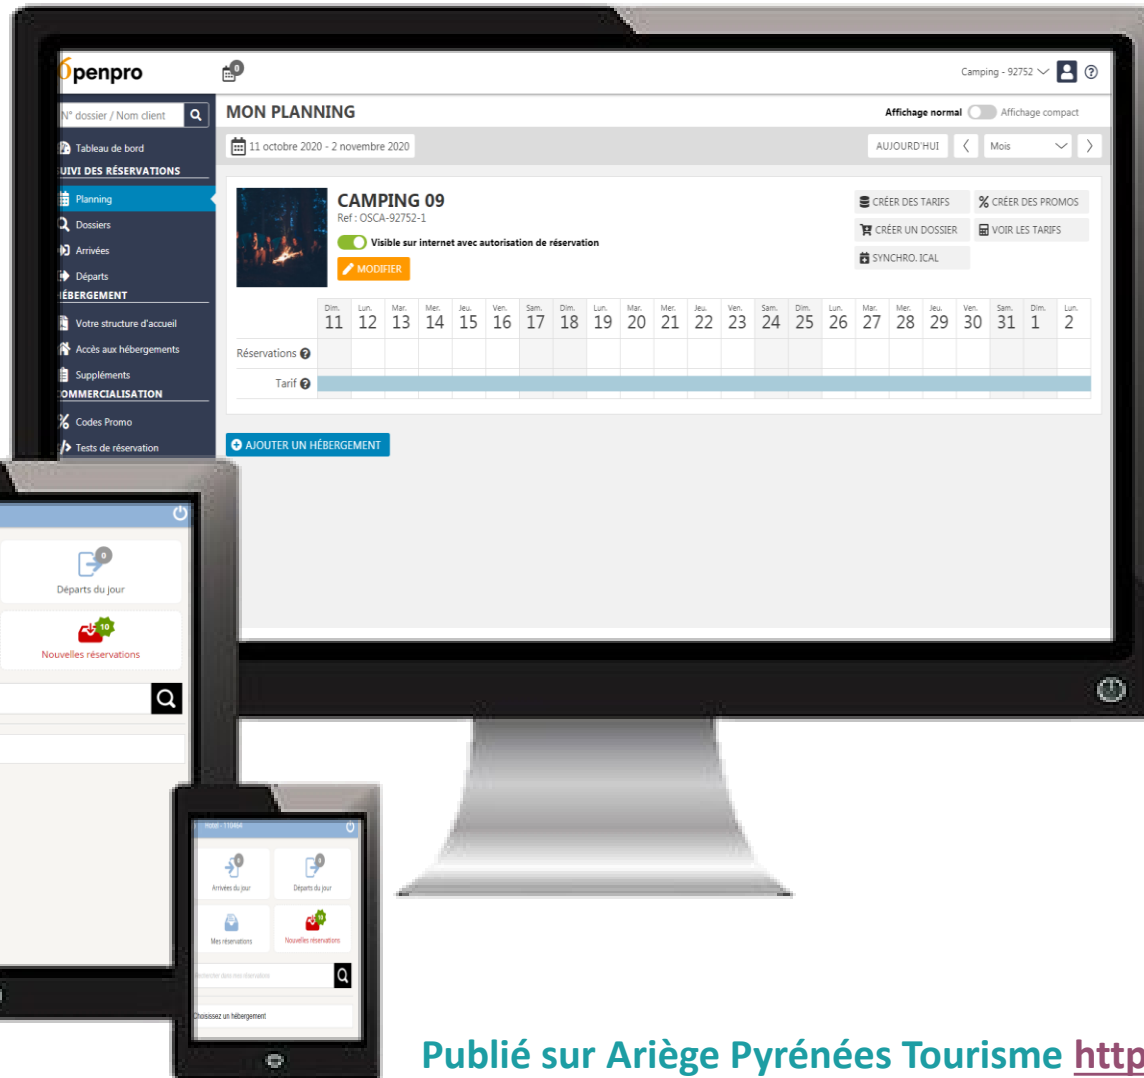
Openpro
0
Camping - 92752
N° dossier / Nom client
Tableau de bord
UIVI DES RÉSERVATIONS
Planning
Dossiers
Arrivées
Départs
ÉBERGEMENT
Votre structure d'accueil
Accès aux hébergements
Suppléments
OMMERCIALISATION
Codes Promo
Tests de réservation

MON PLANNING
Affichage normal Affichage compact
11 octobre 2020 - 2 novembre 2020
AUJOURD'HUI Mois

CAMPING 09
Ref : OSCA-92752-1
Visible sur internet avec autorisation de réservation
MODIFIER
CRÉER DES TARIFS
CRÉER DES PROMOS
CRÉER UN DOSSIER
VOIR LES TARIFS
SYNCHRO. ICAL

| | Dim. 11 | Lun. 12 | Mar. 13 | Mer. 14 | Jeu. 15 | Ven. 16 | Sam. 17 | Dim. 18 | Lun. 19 | Mar. 20 | Mer. 21 | Jeu. 22 | Ven. 23 | Sam. 24 | Dim. 25 | Lun. 26 | Mar. 27 | Mer. 28 | Jeu. 29 | Ven. 30 | Sam. 31 | Dim. 1 | Lun. 2 |
|---|---|---|---|---|---|---|---|---|---|---|---|---|---|---|---|---|---|---|---|---|---|---|---|
| Réservations | | | | | | | | | | | | | | | | | | | | | | | |
| Tarif | | | | | | | | | | | | | | | | | | | | | | | |

AJOUTER UN HÉBERGEMENT

0
Départs du jour
10
Nouvelles réservations

Hotel - 11064
Arrivées du jour
Départs du jour
Mes réservations
Nouvelles réservations
Rechercher dans mes réservations
Choisissez un hébergement

Publié sur Ariège Pyrénées Tourisme http